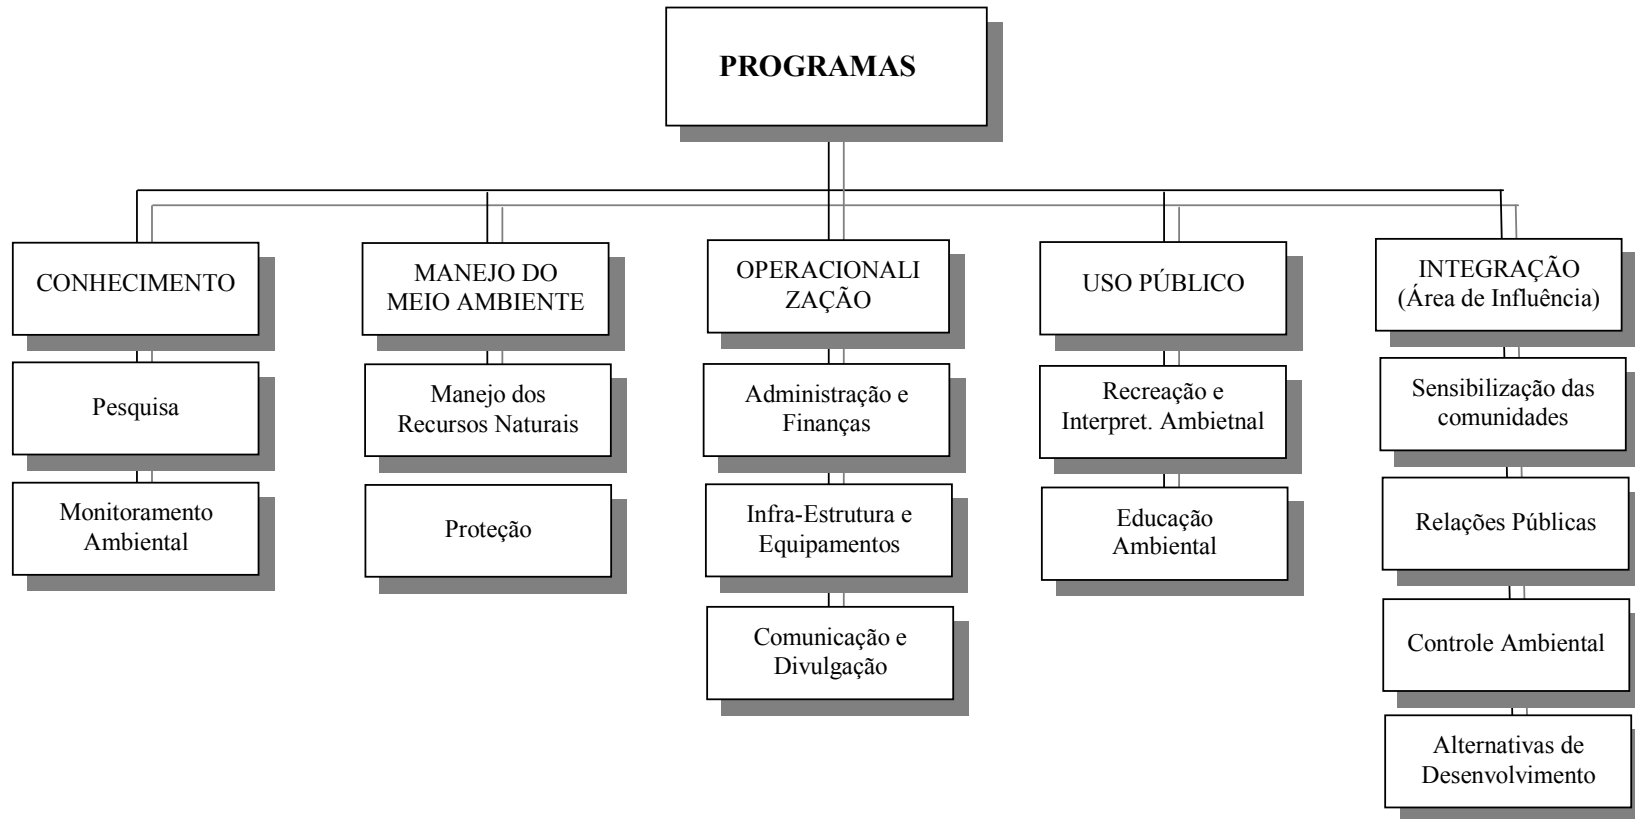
PROGRAMAS

CONHECIMENTO

Pesquisa

Monitoramento Ambiental

MANEJO DO MEIO AMBIENTE

Manejo dos Recursos Naturais

Proteção

OPERACIONALI ZAÇÃO

Administração e Finanças

Infra-Estrutura e Equipamentos

Comunicação e Divulgação

USO PÚBLICO

Recreação e Interpret. Ambietnal

Educação Ambiental

INTEGRAÇÃO (Área de Influência)

Sensibilização das comunidades

Relações Públicas

Controle Ambiental

Alternativas de Desenvolvimento